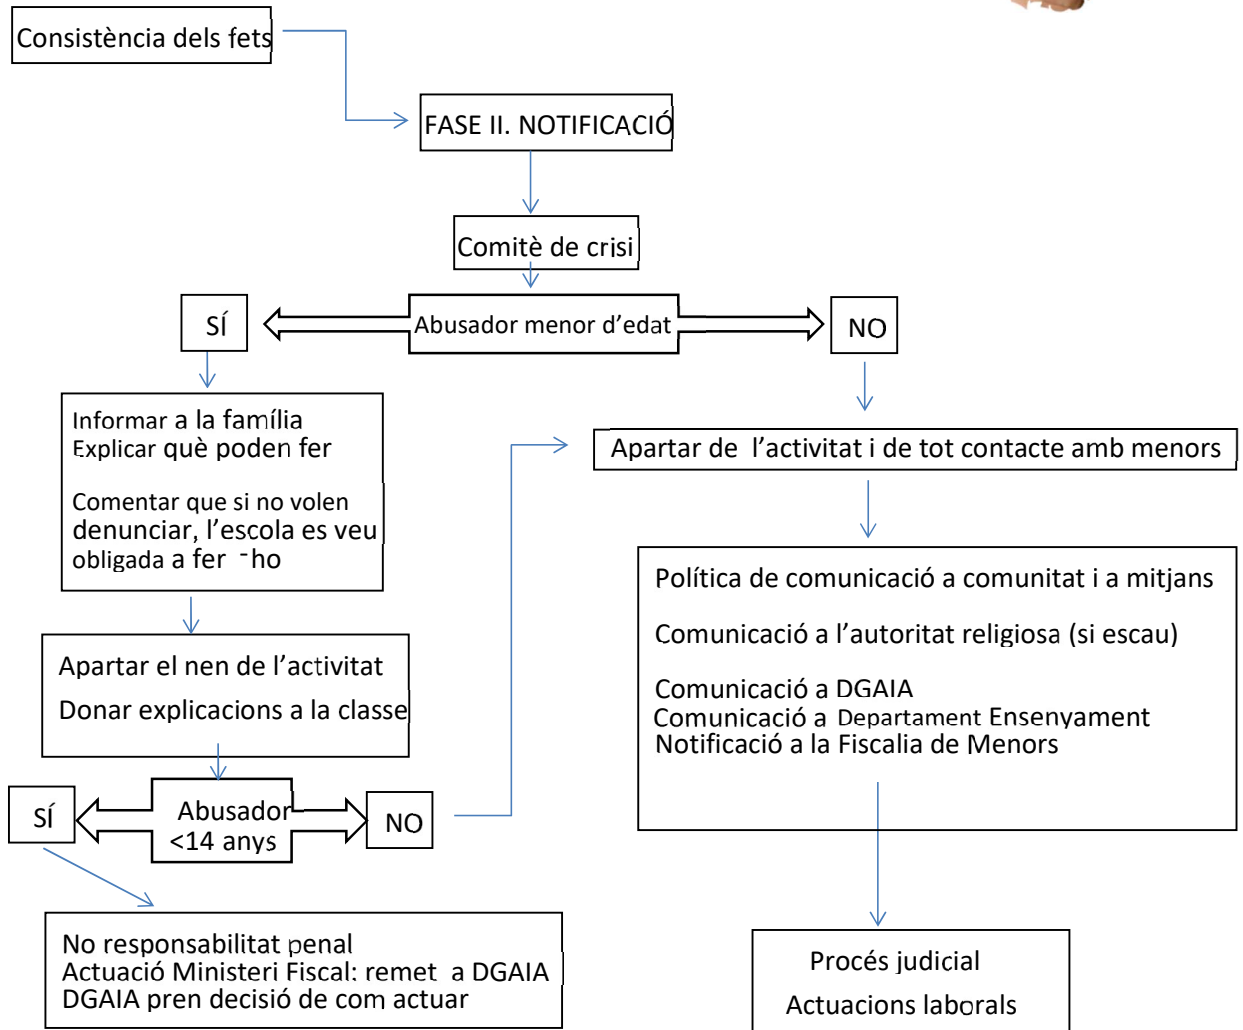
Consistència dels fets

FASE II. NOTIFICACIÓ

Comitè de crisi

SÍ

Abusador menor d'edat

NO

Informar a la família
Explicar què poden fer

Comentar que si no volen denunciar, l'escola es veu obligada a fer -ho

Apartar de l'activitat i de tot contacte amb menors

Apartar el nen de l'activitat

Donar explicacions a la classe

Política de comunicació a comunitat i a mitjans

Comunicació a l'autoritat religiosa (si escau)

Comunicació a DGAIA
Comunicació a Departament Ensenyament
Notificació a la Fiscalia de Menors

SÍ

Abusador <14 anys

NO

No responsabilitat penal
Actuació Ministeri Fiscal: remet a DGAIA
DGAIA pren decisió de com actuar

Procés judicial

Actuacions laborals